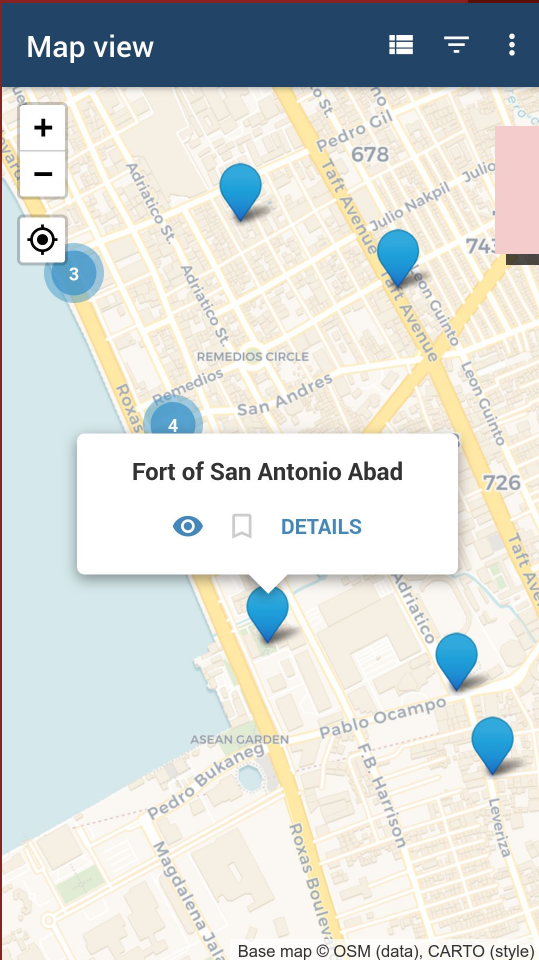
Map view

+
−

3
4

Pedro Gil
678
Taft Avenue
Julio Nakpil
743
Adriatico St.
Adriatico St.
Leon Guinto
REMEDIOS CIRCLE
Remedios
San Andres
Leon Guinto
Roxas
726
Taft

Fort of San Antonio Abad
DETAILS

Adriatico
ASEAN GARDEN
Pablo Ocampo
Pedro Bukaneg
F.B. Harrison
Leveriza
Magdalena Jalandoni
Roxas Boulevard

Base map © OSM (data), CARTO (style)